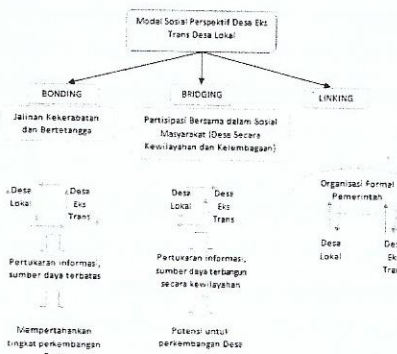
Modal Sosial Perspektif Desa Eks Trans Desa Lokal

BONDING

BRIDGING

LINKING

Jalinan Kekerabatan dan Bertetangga

Partisipasi Bersama dalam Sosial Masyarakat (Desa Secara Kewilayahan dan Kelembagaan)

Organisasi Formal Pemerintah

Desa Lokal

Desa Eks Trans

Desa Lokal

Desa Eks Trans

Desa Lokal

Desa Eks Trans

Pertukaran informasi, sumber daya terbatas

Pertukaran informasi, sumber daya terbangun secara kewilayahan

Mempertahankan tingkat perkembangan

Potensi untuk perkembangan Desa